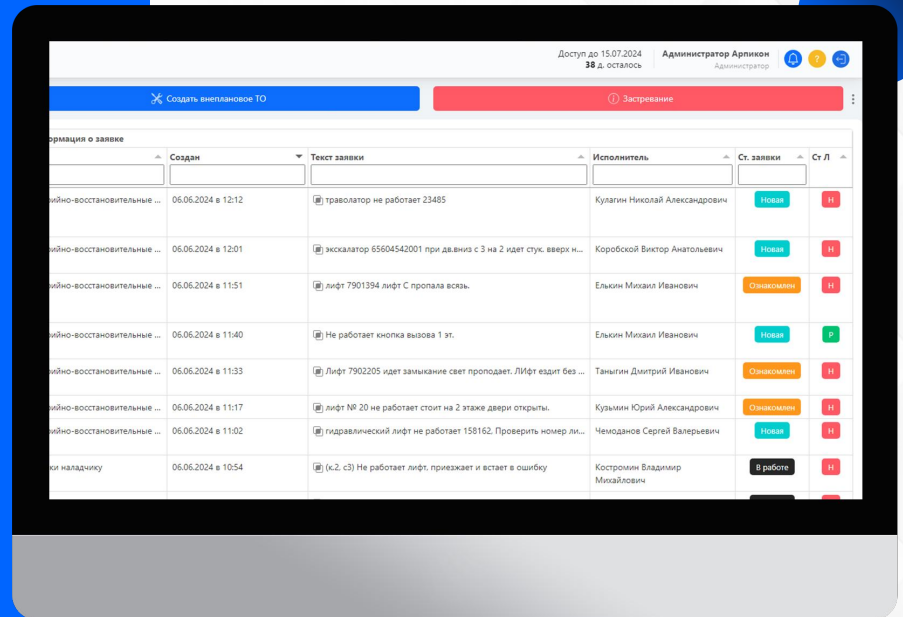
Доступ до 15.07.2024
38 д. осталось

Администратор Арпикон
Администратор

Создать внеплановое ТО

Застревание

ормация о заявке

|  | Создан | Текст заявки | Исполнитель | Ст. заявки | Ст Л |
|---|---|---|---|---|---|
| йно-восстановительные ... | 06.06.2024 в 12:12 | траволатор не работает 23485 | Кулагин Николай Александрович | Новая | Н |
| йно-восстановительные ... | 06.06.2024 в 12:01 | экскалатор 65604542001 при дв.вниз с 3 на 2 идет стук. вверх н... | Коробской Виктор Анатольевич | Новая | Н |
| йно-восстановительные ... | 06.06.2024 в 11:51 | лифт 7901394 лифт С пропала всязь. | Елькин Михаил Иванович | Ознакомлен | Н |
| йно-восстановительные ... | 06.06.2024 в 11:40 | Не работает кнопка вызова 1 эт. | Елькин Михаил Иванович | Новая | Р |
| йно-восстановительные ... | 06.06.2024 в 11:33 | Лифт 7902205 идет замыкание свет проподает. ЛИфт ездит без ... | Таныгин Дмитрий Иванович | Ознакомлен | Н |
| йно-восстановительные ... | 06.06.2024 в 11:17 | лифт № 20 не работает стоит на 2 этаже двери открыты. | Кузьмин Юрий Александрович | Ознакомлен | Н |
| йно-восстановительные ... | 06.06.2024 в 11:02 | гидравлический лифт не работает 158162. Проверить номер ли... | Чемоданов Сергей Валерьевич | Новая | Н |
| ки наладчику | 06.06.2024 в 10:54 | (к.2, с3) Не работает лифт, приезжает и встает в ошибку | Костромин Владимир Михайлович | В работе | Н |